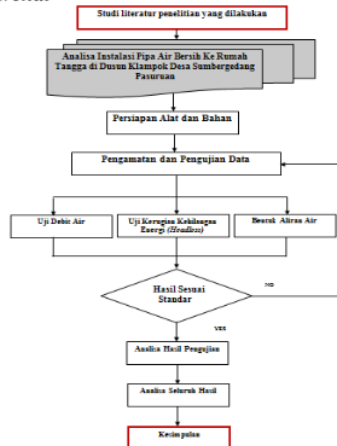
Studi literatur penelitian yang dilakukan

Analisa Instalasi Pipa Air Bersih Ke Rumah Tangga di Dusun Klampok Desa Sumbergedang Pasuruan

Persiapan Alat dan Bahan

Pengamatan dan Pengujian Data

Uji Debit Air

Uji Kerugian Kehilangan Energi (Headloss)

Bentuk Aliran Air

Hasil Sesuai Standar

NO

YES

Analisa Hasil Pengujian

Analisa Seluruh Hasil

Kesimpulan